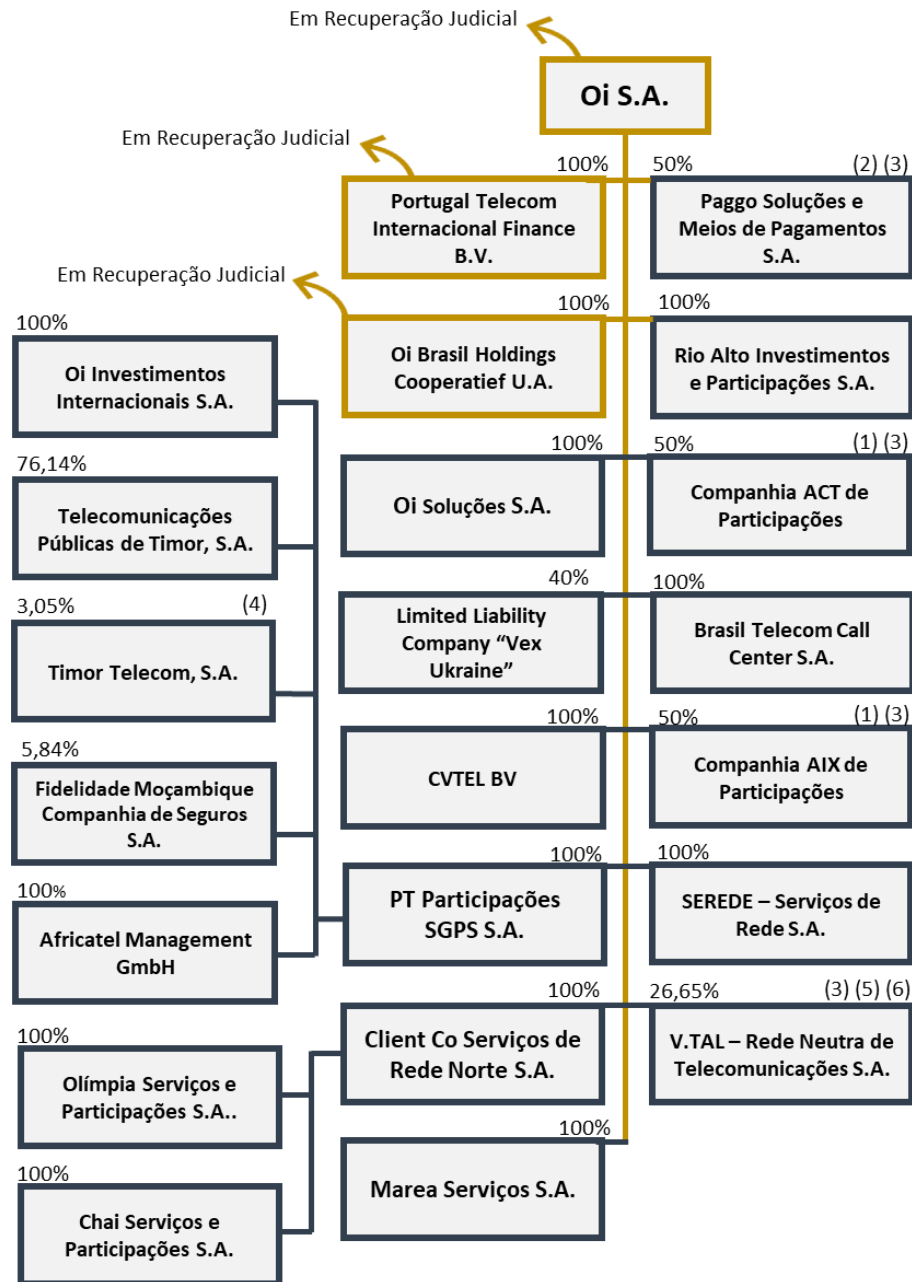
Em Recuperação Judicial

Oi S.A.

Em Recuperação Judicial

100%

Portugal Telecom Internacional Finance B.V.

50% (2) (3)

Paggo Soluções e Meios de Pagamentos S.A.

Em Recuperação Judicial

100%

Oi Brasil Holdings Cooperatief U.A.

100%

Rio Alto Investimentos e Participações S.A.

100%

Oi Investimentos Internacionais S.A.

100%

Oi Soluções S.A.

50% (1) (3)

Companhia ACT de Participações

76,14%

Telecomunicações Públicas de Timor, S.A.

40%

Limited Liability Company "Vex Ukraine"

100%

Brasil Telecom Call Center S.A.

3,05% (4)

Timor Telecom, S.A.

100%

CVTEL BV

50% (1) (3)

Companhia AIX de Participações

5,84%

Fidelidade Moçambique Companhia de Seguros S.A.

100%

PT Participações SGPS S.A.

100%

SEREDE – Serviços de Rede S.A.

100%

Africatel Management GmbH

100%

Client Co Serviços de Rede Norte S.A.

26,65% (3) (5) (6)

V.TAL – Rede Neutra de Telecomunicações S.A.

100%

Olímpia Serviços e Participações S.A..

100%

Marea Serviços S.A.

100%

Chai Serviços e Participações S.A.